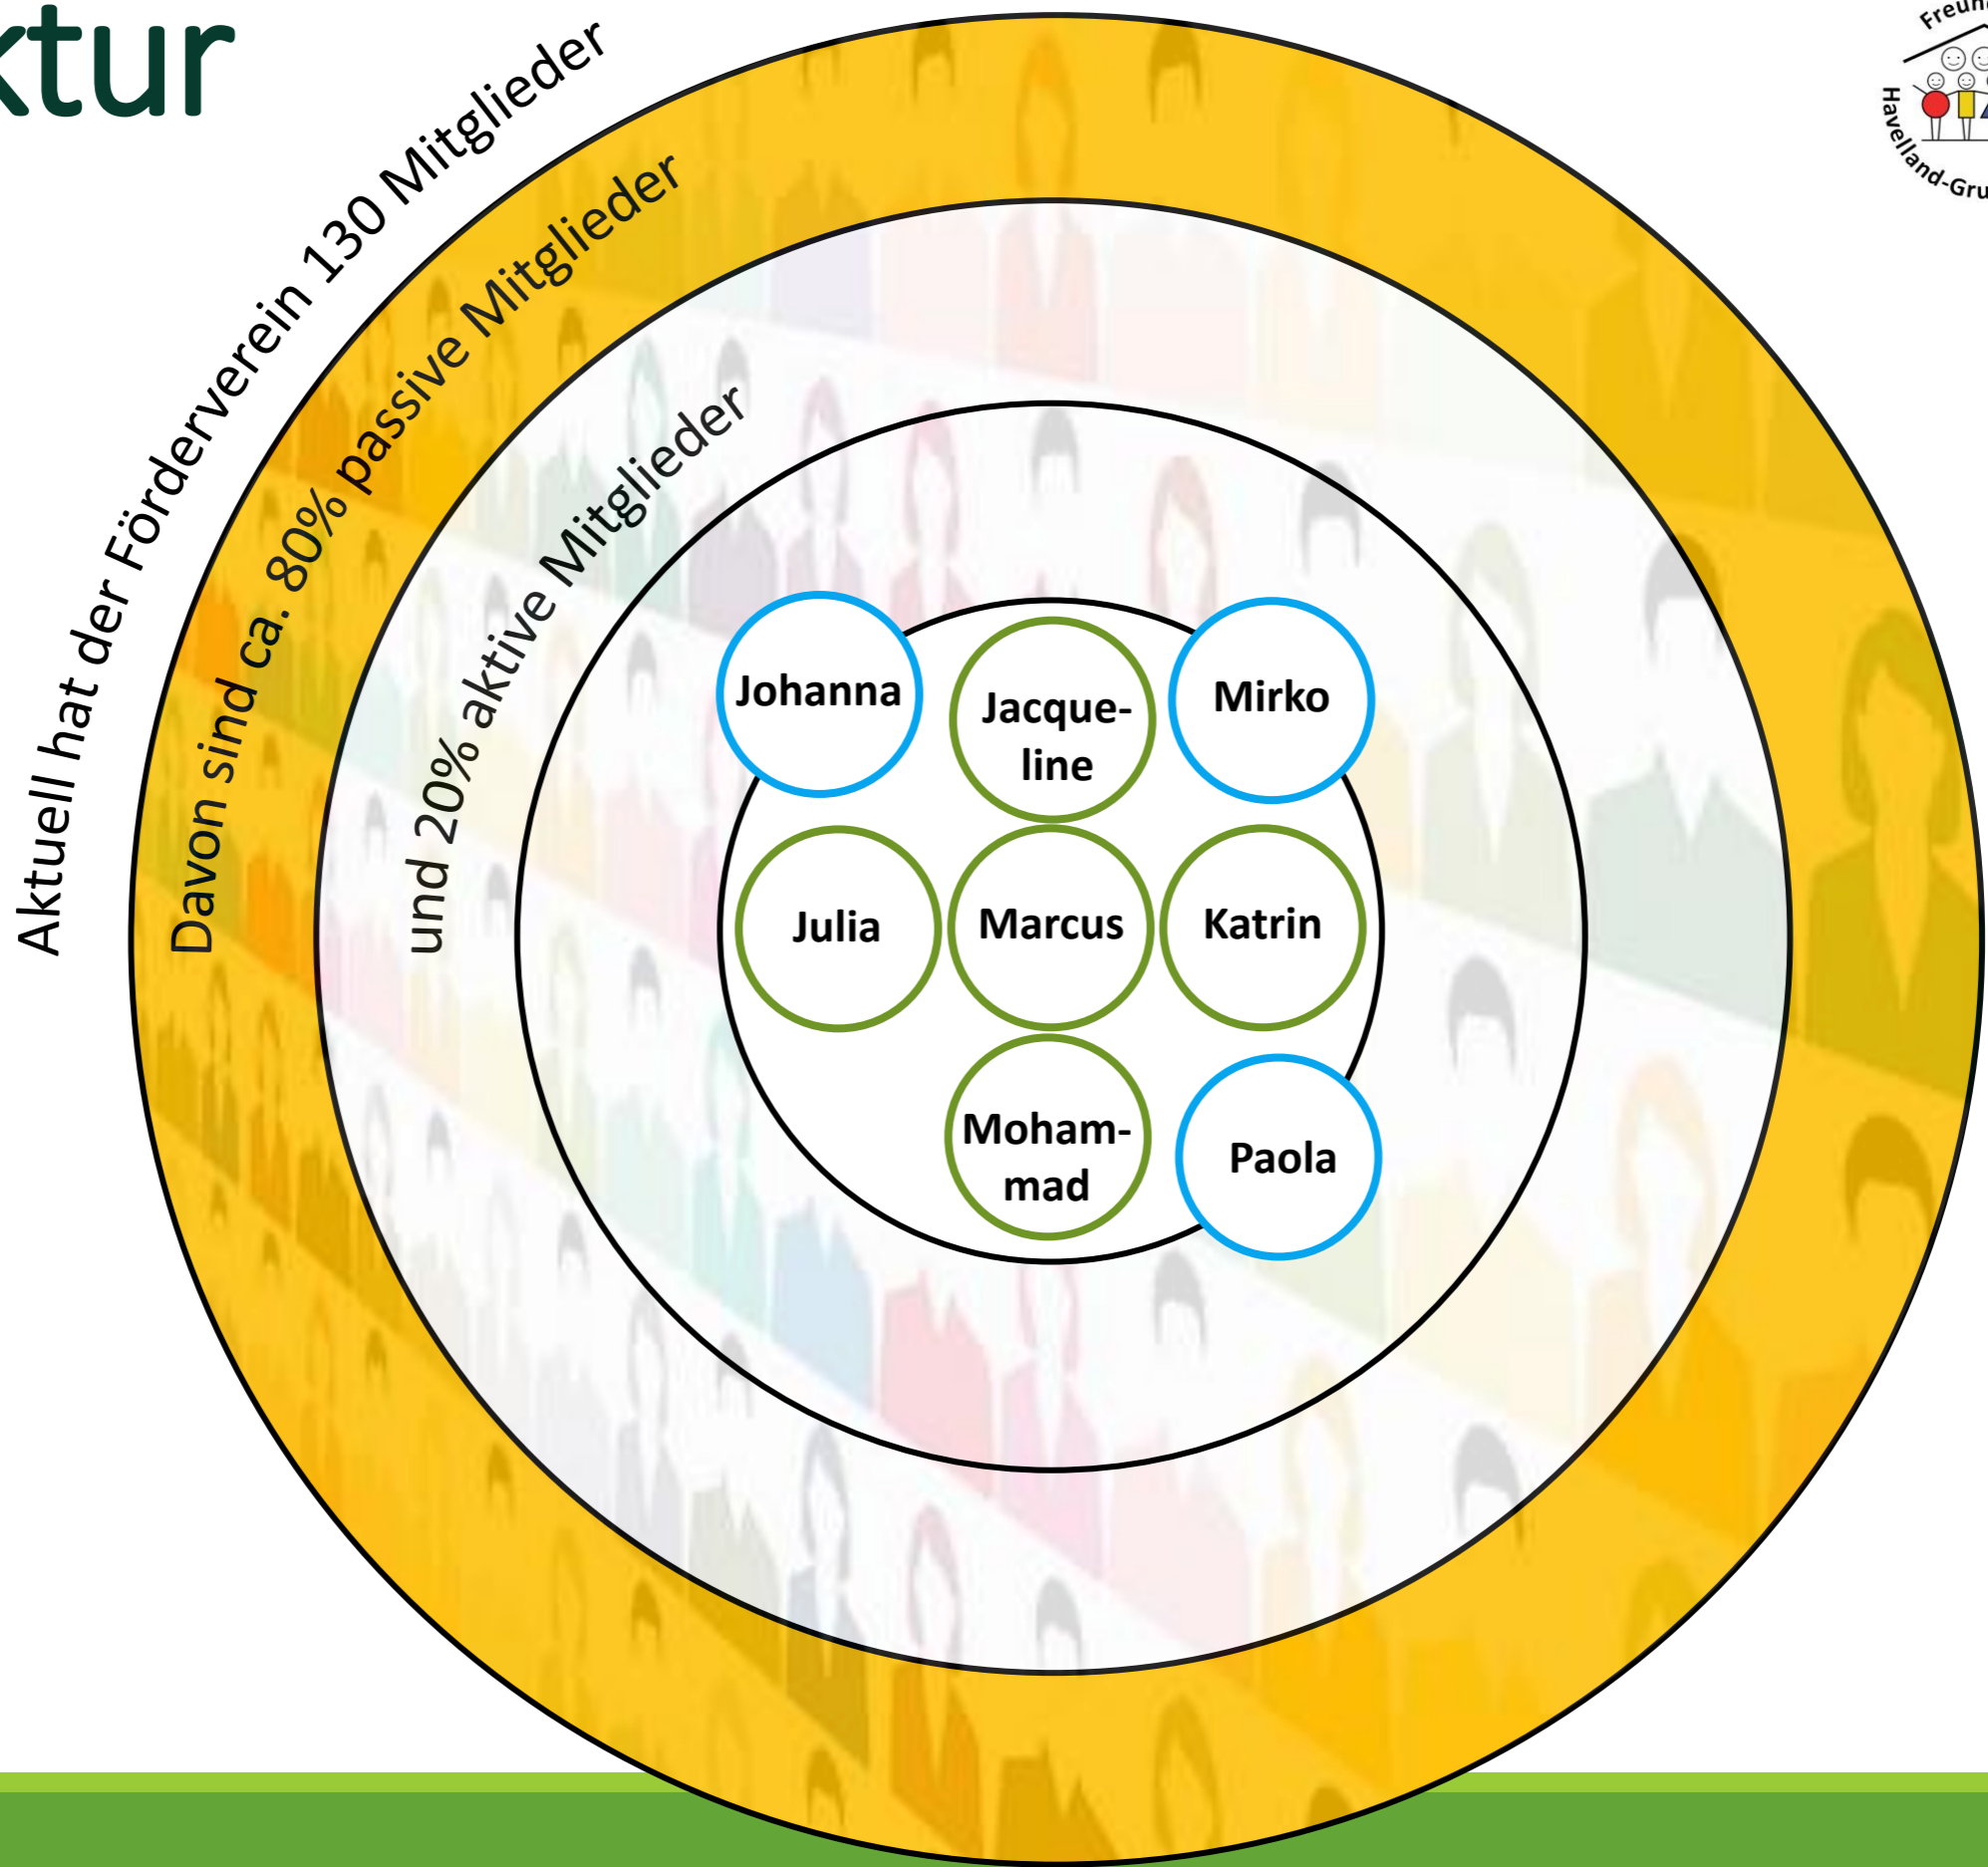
ktur

Aktuell hat der Förderverein 130 Mitglieder

Davon sind ca. 80% passive Mitglieder

und 20% aktive Mitglieder

Johanna

Jacqueline

Mirko

Julia

Marcus

Katrin

Mohammad

Paola

Freun

Havelland-Gru